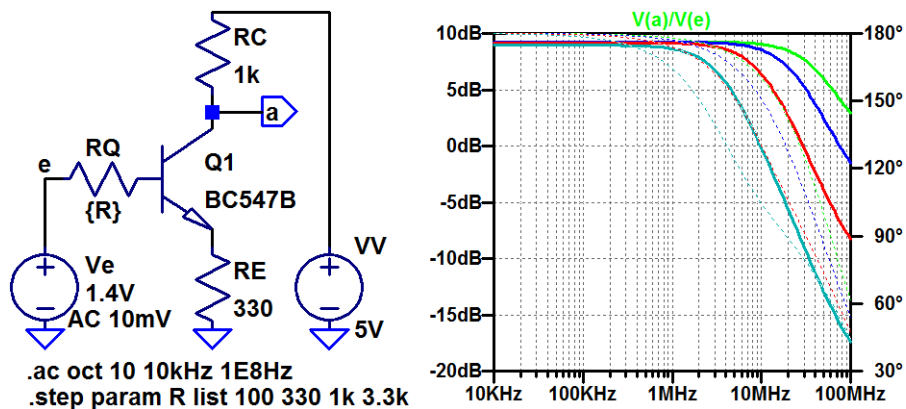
RC
1k
a
e
RQ
{R}
Q1
BC547B
VV
Ve
1.4V
AC 10mV
RE
330
5V
.ac oct 10 10kHz 1E8Hz
.step param R list 100 330 1k 3.3k

V(a)/V(e)
10dB
5dB
0dB
-5dB
-10dB
-15dB
-20dB
180°
150°
120°
90°
60°
30°
10KHz
100KHz
1MHz
10MHz
100MHz